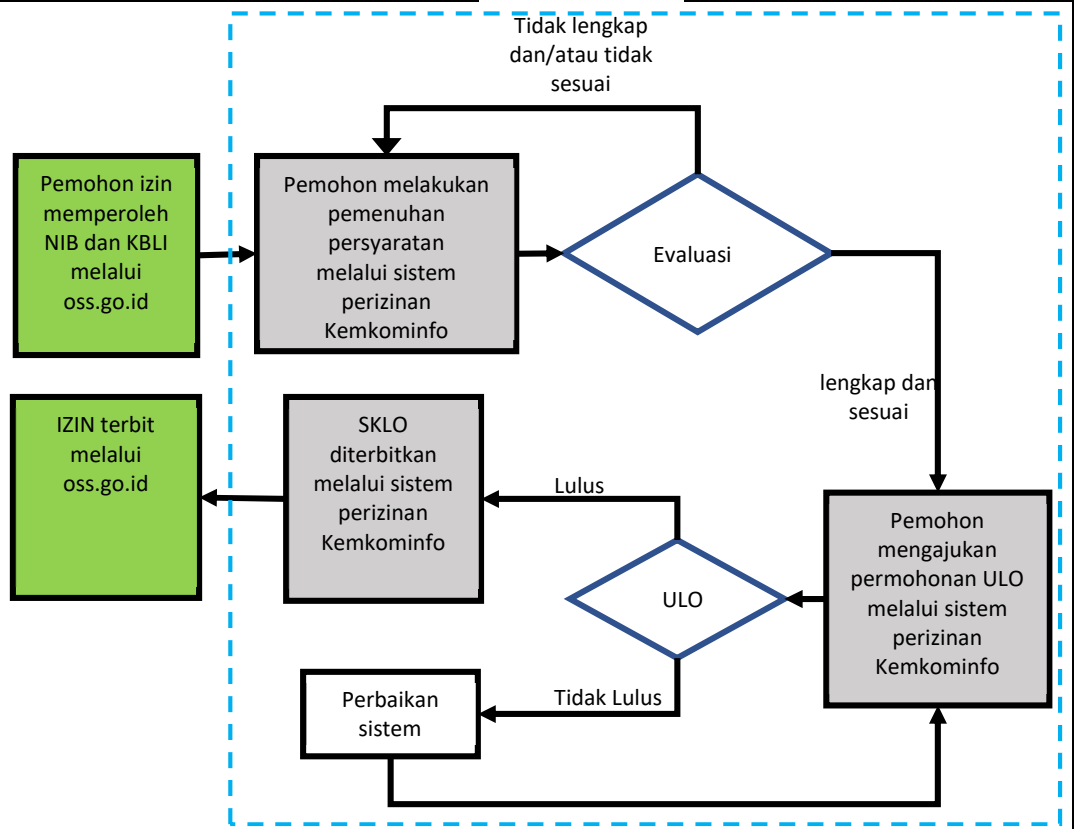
Tidak lengkap dan/atau tidak sesuai

Pemohon izin memperoleh NIB dan KBLI melalui oss.go.id

Pemohon melakukan pemenuhan persyaratan melalui sistem perizinan Kemkominfo

Evaluasi

lengkap dan sesuai

IZIN terbit melalui oss.go.id

SKLO diterbitkan melalui sistem perizinan Kemkominfo

Lulus

ULO

Pemohon mengajukan permohonan ULO melalui sistem perizinan Kemkominfo

Perbaikan sistem

Tidak Lulus